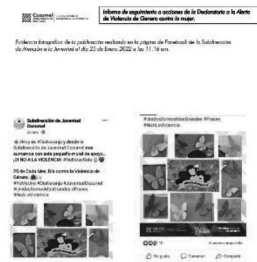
Cozumel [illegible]

Informe de seguimiento a acciones de la Declaratoria a la Alerta de Violencia de Género contra la mujer.

Evidencia fotográfica de la publicación realizada en la página de Facebook de la Subdirección de Atención a la Juventud el día 25 de Enero 2022 a las 11:16 am.

Subdirección de Juventud Cozumel

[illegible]

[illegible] #NoTeCalles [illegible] ¡DI NO A LA VIOLENCIA! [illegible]

25 de Cada Mes. Día contra la Violencia de Género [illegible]

#NoTeCalles #Cozumel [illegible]

#JuntosConstruimos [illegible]

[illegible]

Me gusta Comentar Compartir